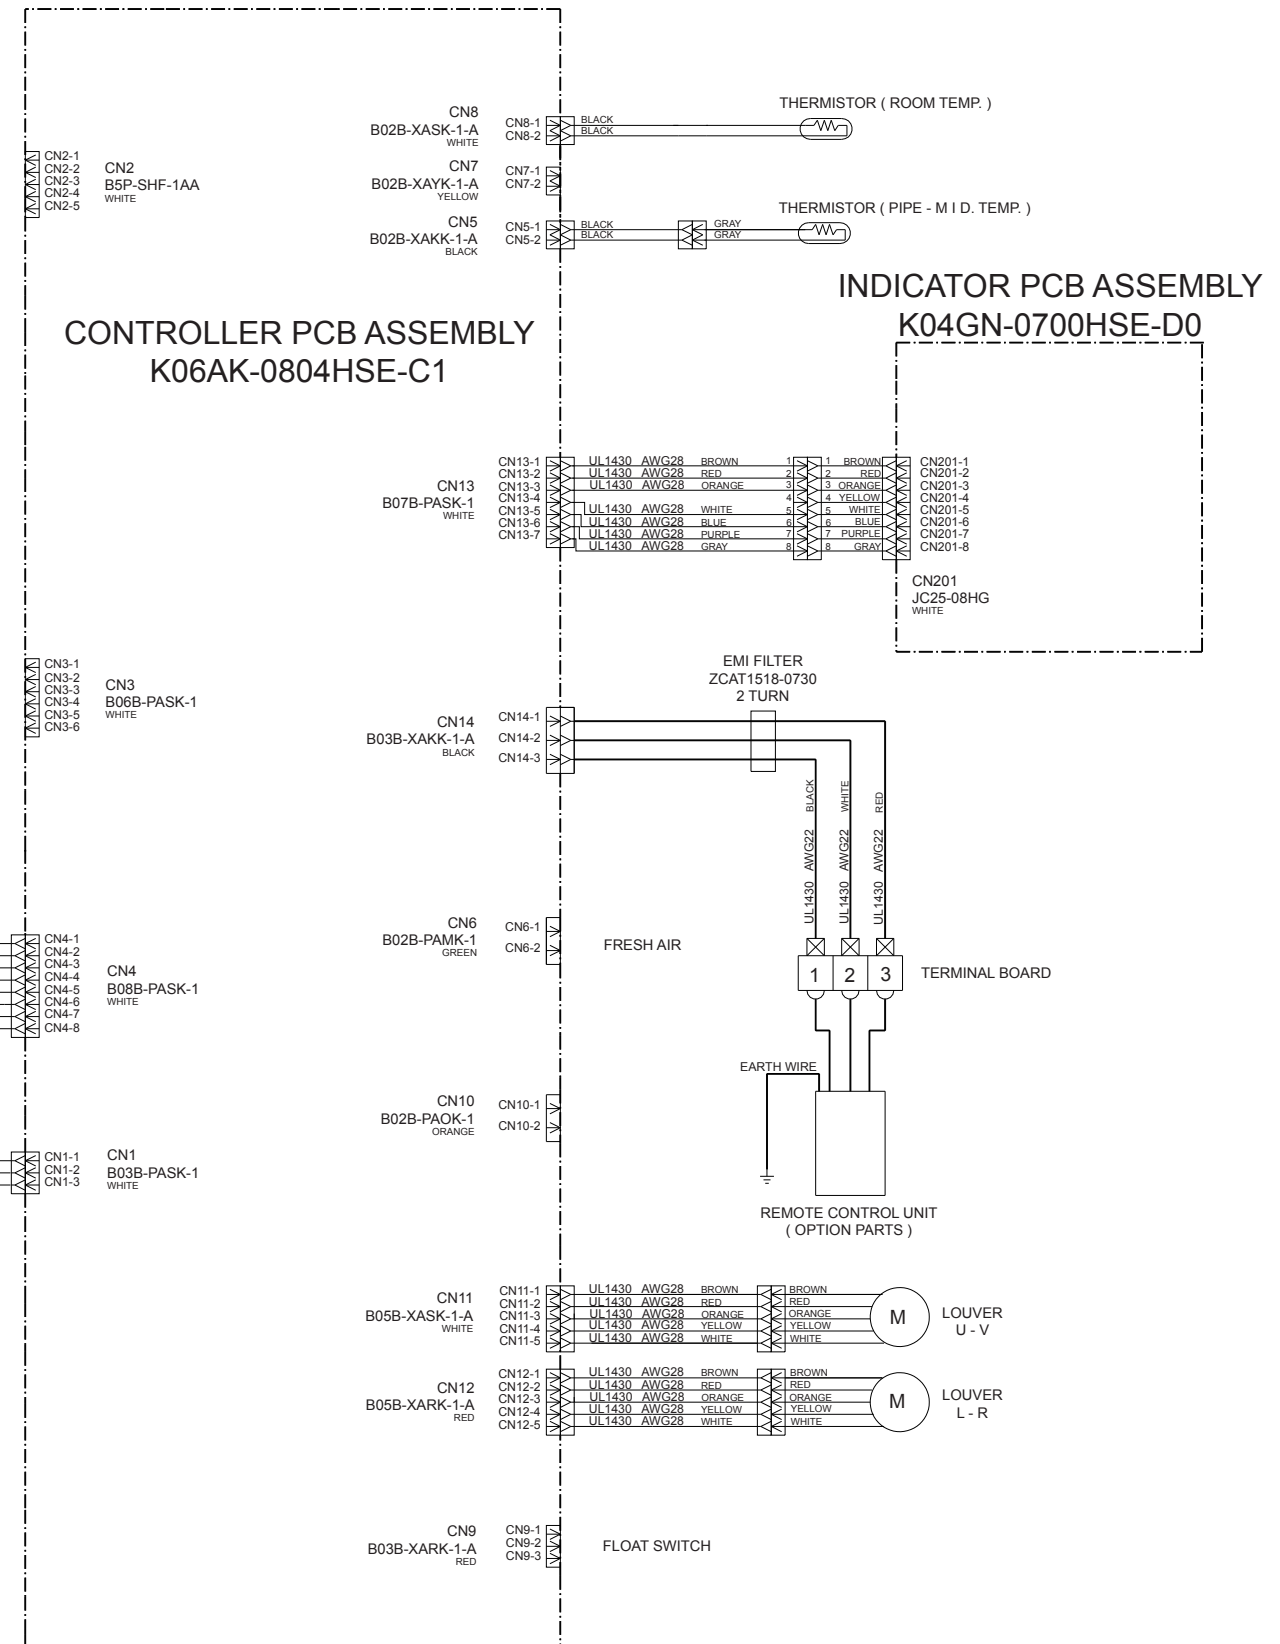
CN8
B02B-XASK-1-A
WHITE
CN8-1
CN8-2
BLACK
BLACK
THERMISTOR ( ROOM TEMP. )

CN2-1
CN2-2
CN2-3
CN2-4
CN2-5
CN2
B5P-SHF-1AA
WHITE

CN7
B02B-XAYK-1-A
YELLOW
CN7-1
CN7-2

CN5
B02B-XAKK-1-A
BLACK
CN5-1
CN5-2
BLACK
BLACK
GRAY
GRAY
THERMISTOR ( PIPE - M I D. TEMP. )

INDICATOR PCB ASSEMBLY
K04GN-0700HSE-D0

CONTROLLER PCB ASSEMBLY
K06AK-0804HSE-C1

CN13
B07B-PASK-1
WHITE
CN13-1
CN13-2
CN13-3
CN13-4
CN13-5
CN13-6
CN13-7
UL1430 AWG28 BROWN
UL1430 AWG28 RED
UL1430 AWG28 ORANGE
UL1430 AWG28 WHITE
UL1430 AWG28 BLUE
UL1430 AWG28 PURPLE
UL1430 AWG28 GRAY
1
2
3
4
5
6
7
8
1 BROWN
2 RED
3 ORANGE
4 YELLOW
5 WHITE
6 BLUE
7 PURPLE
8 GRAY
CN201-1
CN201-2
CN201-3
CN201-4
CN201-5
CN201-6
CN201-7
CN201-8
CN201
JC25-08HG
WHITE

CN3-1
CN3-2
CN3-3
CN3-4
CN3-5
CN3-6
CN3
B06B-PASK-1
WHITE

EMI FILTER
ZCAT1518-0730
2 TURN

CN14
B03B-XAKK-1-A
BLACK
CN14-1
CN14-2
CN14-3
BLACK
WHITE
RED
UL1430 AWG22
UL1430 AWG22
UL1430 AWG22

CN6
B02B-PAMK-1
GREEN
CN6-1
CN6-2
FRESH AIR

CN4-1
CN4-2
CN4-3
CN4-4
CN4-5
CN4-6
CN4-7
CN4-8
CN4
B08B-PASK-1
WHITE

1
2
3
TERMINAL BOARD

EARTH WIRE

CN10
B02B-PAOK-1
ORANGE
CN10-1
CN10-2

CN1-1
CN1-2
CN1-3
CN1
B03B-PASK-1
WHITE

REMOTE CONTROL UNIT
( OPTION PARTS )

CN11
B05B-XASK-1-A
WHITE
CN11-1
CN11-2
CN11-3
CN11-4
CN11-5
UL1430 AWG28 BROWN
UL1430 AWG28 RED
UL1430 AWG28 ORANGE
UL1430 AWG28 YELLOW
UL1430 AWG28 WHITE
BROWN
RED
ORANGE
YELLOW
WHITE
M
LOUVER
U - V

CN12
B05B-XARK-1-A
RED
CN12-1
CN12-2
CN12-3
CN12-4
CN12-5
UL1430 AWG28 BROWN
UL1430 AWG28 RED
UL1430 AWG28 ORANGE
UL1430 AWG28 YELLOW
UL1430 AWG28 WHITE
BROWN
RED
ORANGE
YELLOW
WHITE
M
LOUVER
L - R

CN9
B03B-XARK-1-A
RED
CN9-1
CN9-2
CN9-3
FLOAT SWITCH